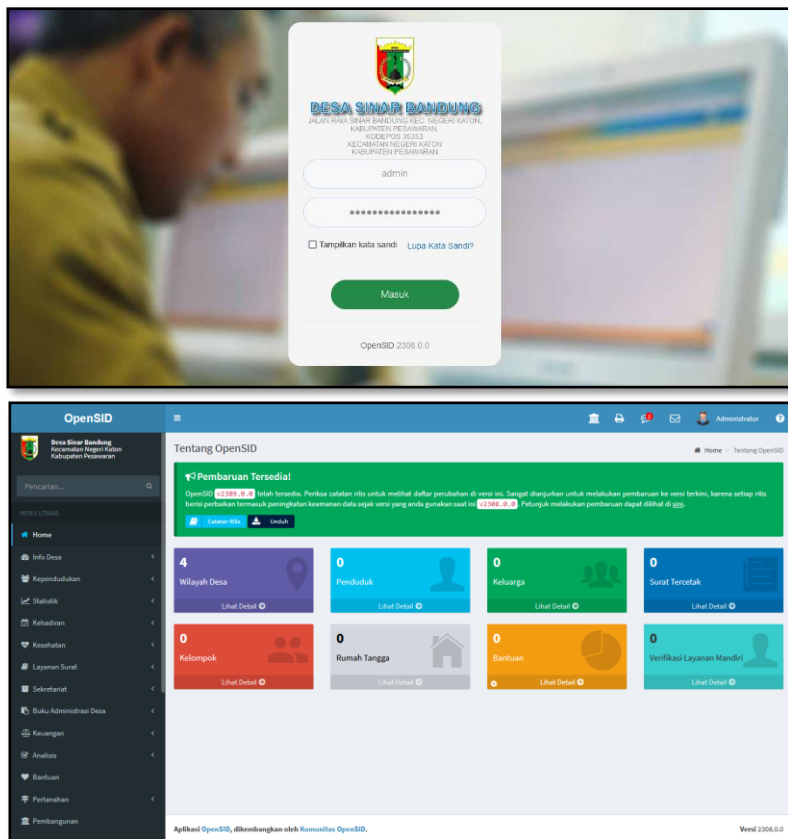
DESA SINAR BANDUNG
JALAN RAYA SINAR BANDUNG KEC. NEGERI KATON, KABUPATEN PESAWARAN.
KODEPOS 35353
KECAMATAN NEGERI KATON
KABUPATEN PESAWARAN

admin

••••••••••••••••

Tampilkan kata sandi Lupa Kata Sandi?

Masuk

OpenSID 2308.0.0

OpenSID

Administrator

Desa Sinar Bandung
Kecamatan Negeri Katon
Kabupaten Pesawaran

Pencarian...

MENU UTAMA

Home
Info Desa
Kependudukan
Statistik
Kehadiran
Kesehatan
Layanan Surat
Sekretariat
Buku Administrasi Desa
Keuangan
Analisis
Bantuan
Pertanahan
Pembangunan

Tentang OpenSID

Home › Tentang OpenSID

Pembaruan Tersedia!

OpenSID v2309.0.0 telah tersedia. Periksa catatan rilis untuk melihat daftar perubahan di versi ini. Sangat dianjurkan untuk melakukan pembaruan ke versi terkini, karena setiap rilis berisi perbaikan termasuk peningkatan keamanan data sejak versi yang anda gunakan saat ini v2308.0.0. Petunjuk melakukan pembaruan dapat dilihat di sini.

Catatan Rilis Unduh

4
Wilayah Desa
Lihat Detail

0
Penduduk
Lihat Detail

0
Keluarga
Lihat Detail

0
Surat Tercetak
Lihat Detail

0
Kelompok
Lihat Detail

0
Rumah Tangga
Lihat Detail

0
Bantuan
Lihat Detail

0
Verifikasi Layanan Mandiri
Lihat Detail

Aplikasi OpenSID, dikembangkan oleh Komunitas OpenSID.

Versi 2308.0.0